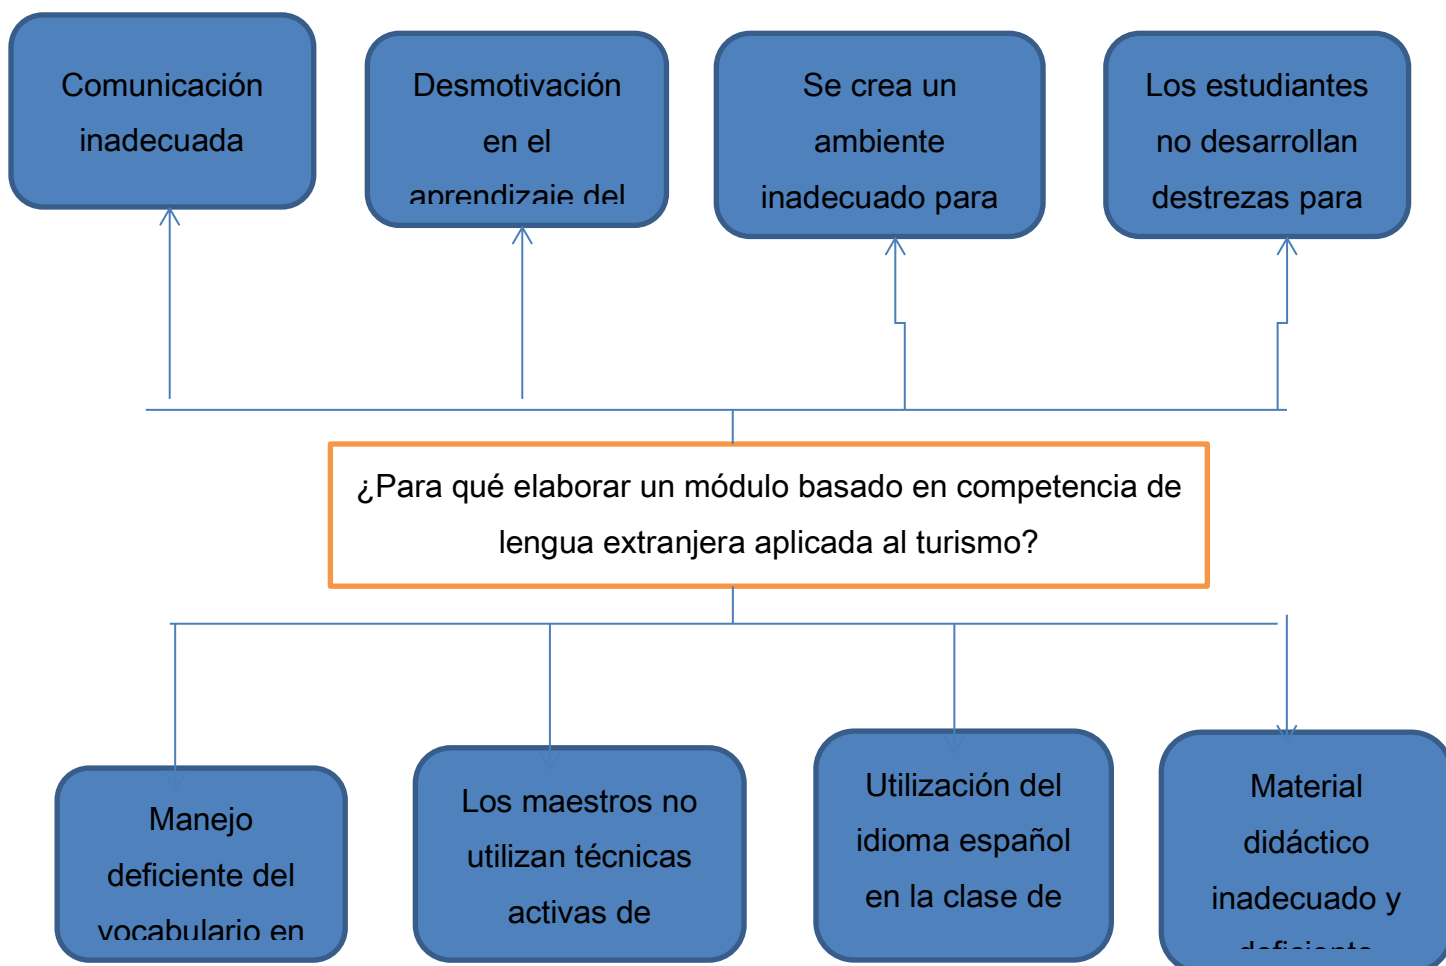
Comunicación inadecuada

Desmotivación en el aprendizaje del

Se crea un ambiente inadecuado para

Los estudiantes no desarrollan destrezas para

¿Para qué elaborar un módulo basado en competencia de lengua extranjera aplicada al turismo?

Manejo deficiente del vocabulario en

Los maestros no utilizan técnicas activas de

Utilización del idioma español en la clase de

Material didáctico inadecuado y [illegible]